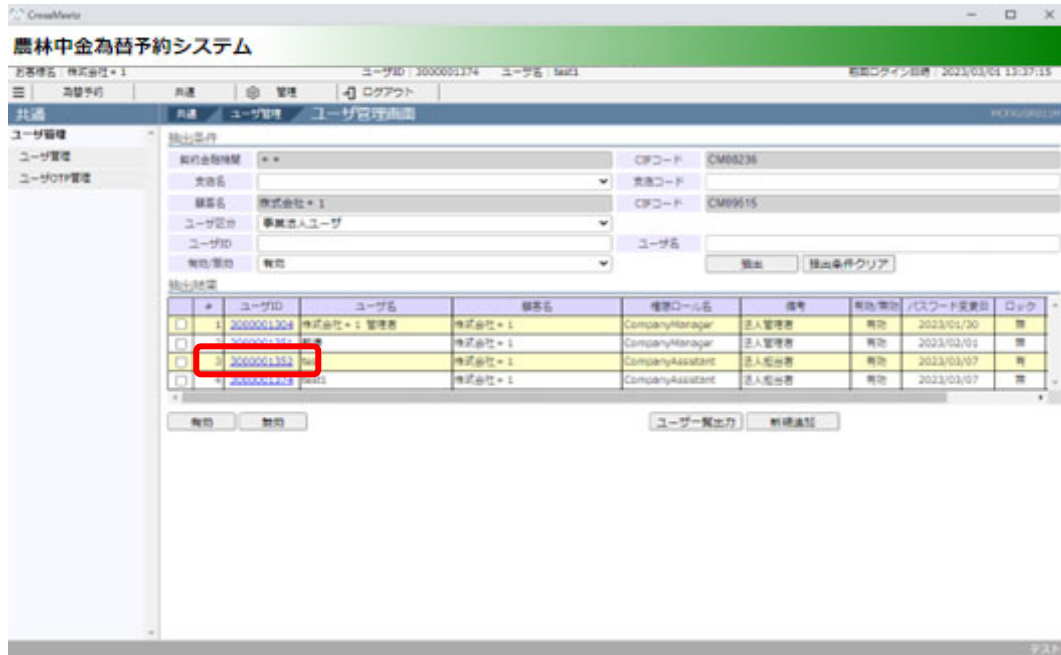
CrossMeetz

農林中金為替予約システム

お客様名：株式会社＊1　ユーザID：3000001374　ユーザ名：test1　前回ログイン日時：2023/03/01 13:37:15

為替予約　共通　管理　ログアウト

共通

ユーザ管理

ユーザ管理

ユーザOTP管理

共通　ユーザ管理　ユーザ管理画面

抽出条件

| 契約金融機関 | ＊＊ | CIFコード | CM88236 |
|---|---|---|---|
| 支店名 | | 支店コード | |
| 顧客名 | 株式会社＊1 | CIFコード | CM89515 |
| ユーザ区分 | 事業法人ユーザ | | |
| ユーザID | | ユーザ名 | |
| 有効/無効 | 有効 | | |

抽出　抽出条件クリア

抽出結果

| | # | ユーザID | ユーザ名 | 顧客名 | 権限ロール名 | 備考 | 有効/無効 | パスワード変更日 | ロック |
|---|---|---|---|---|---|---|---|---|---|
| ☐ | 1 | 3000001304 | 株式会社＊1 管理者 | 株式会社＊1 | CompanyManager | 法人管理者 | 有効 | 2023/01/30 | 無 |
| ☐ | 2 | 3000001351 | 新規 | 株式会社＊1 | CompanyManager | 法人管理者 | 有効 | 2023/03/01 | 無 |
| ☐ | 3 | 3000001352 | test | 株式会社＊1 | CompanyAssistant | 法人担当者 | 有効 | 2023/03/07 | 無 |
| ☐ | 4 | 3000001374 | test1 | 株式会社＊1 | CompanyAssistant | 法人担当者 | 有効 | 2023/03/07 | 無 |

有効　無効　ユーザ一覧出力　新規追加

テスト